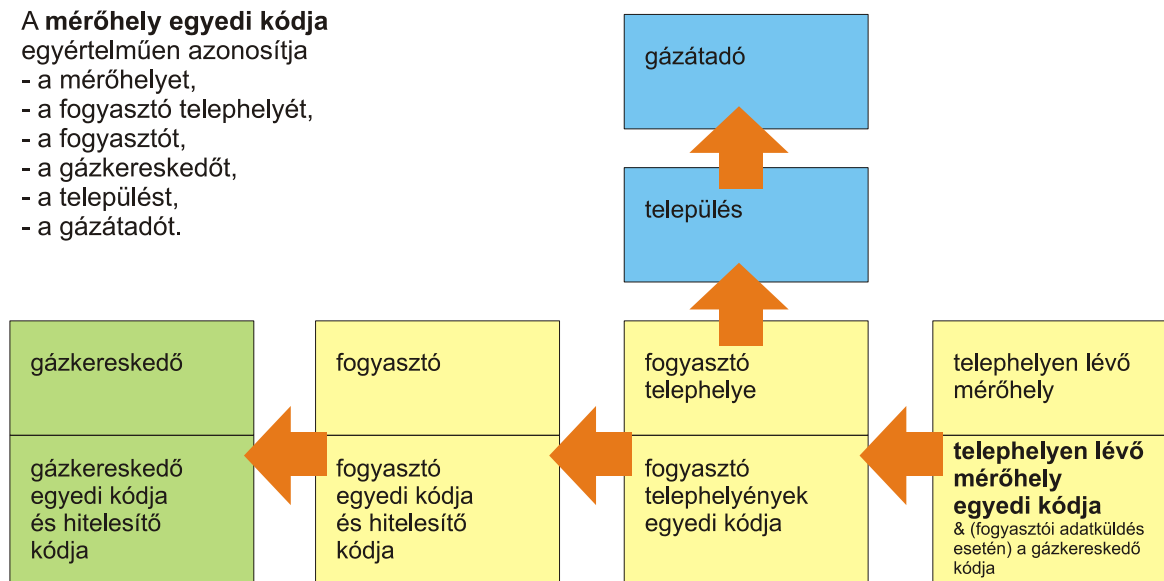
A **mérőhely egyedi kódja** egyértelműen azonosítja
- a mérőhelyet,
- a fogyasztó telephelyét,
- a fogyasztót,
- a gázkereskedőt,
- a települést,
- a gázátadót.

gázátadó

település

gázkereskedő

gázkereskedő egyedi kódja és hitelesítő kódja

fogyasztó

fogyasztó egyedi kódja és hitelesítő kódja

fogyasztó telephelye

fogyasztó telephelyének egyedi kódja

telephelyen lévő mérőhely

**telephelyen lévő mérőhely egyedi kódja**
& (fogyasztói adatküldés esetén) a gázkereskedő kódja